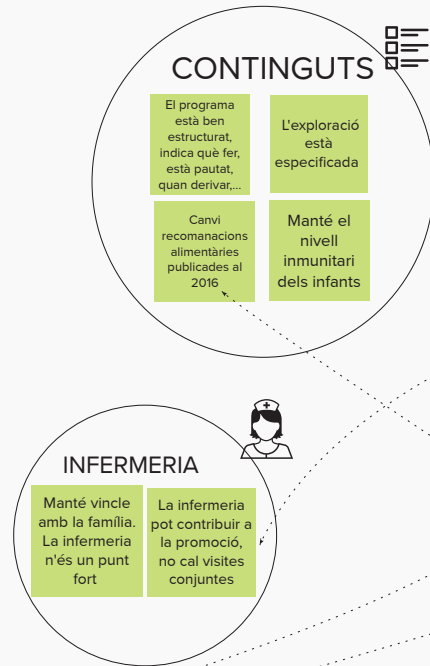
CONTINGUTS

El programa està ben estructurat, indica què fer, està pautat, quan derivar,...

L'exploració està especificada

Canvi recomanacions alimentàries publicades al 2016

Manté el nivell inmunitari dels infants

INFERMERIA

Manté vincle amb la família. La infermeria n'és un punt fort

La infermeria pot contribuir a la promoció, no cal visites conjuntes